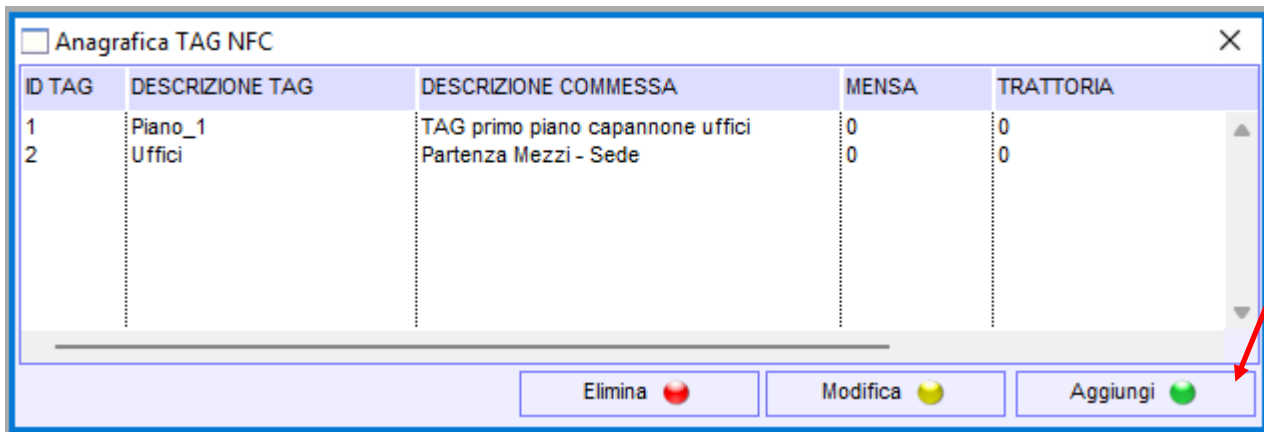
Anagrafica TAG NFC

| ID TAG | DESCRIZIONE TAG | DESCRIZIONE COMMESSA | MENSA | TRATTORIA |
|---|---|---|---|---|
| 1 | Piano_1 | TAG primo piano capannone uffici | 0 | 0 |
| 2 | Uffici | Partenza Mezzi - Sede | 0 | 0 |

Elimina
Modifica
Aggiungi